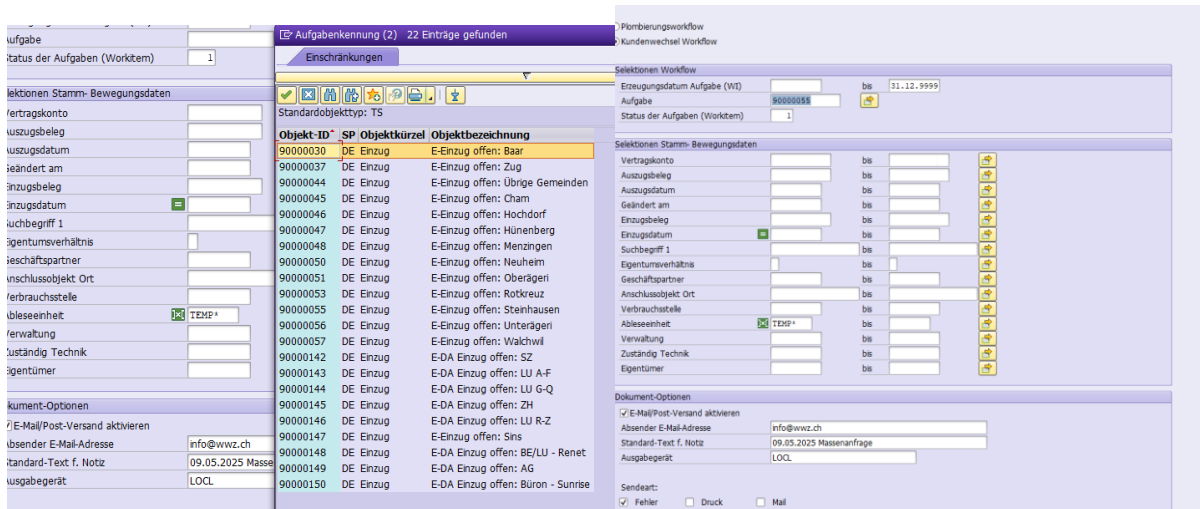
ufgabe
Status der Aufgaben (Workitem) 1

elektionen Stamm- Bewegungsdaten
Vertragskonto
Auszugsbeleg
Auszugsdatum
Geändert am
Einzugsbeleg
Einzugsdatum
Suchbegriff 1
Eigentumsverhältnis
Geschäftspartner
Anschlussobjekt Ort
Verbrauchsstelle
Ableseeinheit TEMP*
Verwaltung
Zuständig Technik
Eigentümer

okument-Optionen
E-Mail/Post-Versand aktivieren
Absender E-Mail-Adresse info@wwz.ch
Standard-Text f. Notiz 09.05.2025 Masse
usgabegerät LOCL

Aufgabenkennung (2) 22 Einträge gefunden
Einschränkungen
Standardobjekttyp: TS

| Objekt-ID | SP | Objektkürzel | Objektbezeichnung |
|---|---|---|---|
| 90000030 | DE | Einzug | E-Einzug offen: Baar |
| 90000037 | DE | Einzug | E-Einzug offen: Zug |
| 90000044 | DE | Einzug | E-Einzug offen: Übrige Gemeinden |
| 90000045 | DE | Einzug | E-Einzug offen: Cham |
| 90000046 | DE | Einzug | E-Einzug offen: Hochdorf |
| 90000047 | DE | Einzug | E-Einzug offen: Hünenberg |
| 90000048 | DE | Einzug | E-Einzug offen: Menzingen |
| 90000050 | DE | Einzug | E-Einzug offen: Neuheim |
| 90000051 | DE | Einzug | E-Einzug offen: Oberägeri |
| 90000053 | DE | Einzug | E-Einzug offen: Rotkreuz |
| 90000055 | DE | Einzug | E-Einzug offen: Steinhausen |
| 90000056 | DE | Einzug | E-Einzug offen: Unterägeri |
| 90000057 | DE | Einzug | E-Einzug offen: Walchwil |
| 90000142 | DE | Einzug | E-DA Einzug offen: SZ |
| 90000143 | DE | Einzug | E-DA Einzug offen: LU A-F |
| 90000144 | DE | Einzug | E-DA Einzug offen: LU G-Q |
| 90000145 | DE | Einzug | E-DA Einzug offen: ZH |
| 90000146 | DE | Einzug | E-DA Einzug offen: LU R-Z |
| 90000147 | DE | Einzug | E-Einzug offen: Sins |
| 90000148 | DE | Einzug | E-DA Einzug offen: BE/LU - Renet |
| 90000149 | DE | Einzug | E-DA Einzug offen: AG |
| 90000150 | DE | Einzug | E-DA Einzug offen: Büron - Sunrise |

Plombierungsworkflow
Kundenwechsel Workflow

Selektionen Workflow
Erzeugungsdatum Aufgabe (WI) bis 31.12.9999
Aufgabe 90000055
Status der Aufgaben (Workitem) 1

Selektionen Stamm- Bewegungsdaten
Vertragskonto bis
Auszugsbeleg bis
Auszugsdatum bis
Geändert am bis
Einzugsbeleg bis
Einzugsdatum bis
Suchbegriff 1 bis
Eigentumsverhältnis bis
Geschäftspartner bis
Anschlussobjekt Ort bis
Verbrauchsstelle bis
Ableseeinheit TEMP* bis
Verwaltung bis
Zuständig Technik bis
Eigentümer bis

Dokument-Optionen
E-Mail/Post-Versand aktivieren
Absender E-Mail-Adresse info@wwz.ch
Standard-Text f. Notiz 09.05.2025 Massenanfrage
Ausgabegerät LOCL

Sendeart:
Fehler Druck Mail